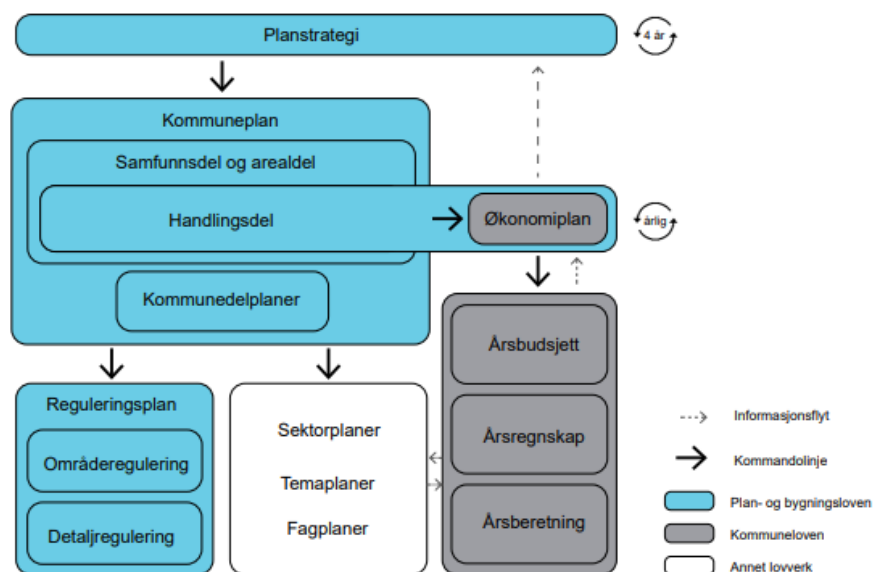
Planstrategi

4 år

Kommuneplan

Samfunnsdel og arealdel

Handlingsdel

Økonomiplan

årlig

Kommunedelplaner

Årsbudsjett

Årsregnskap

Årsberetning

Reguleringsplan

Områderegulering

Detaljregulering

Sektorplaner

Temaplaner

Fagplaner

Informasjonsflyt

Kommandolinje

Plan- og bygningsloven

Kommuneloven

Annet lovverk